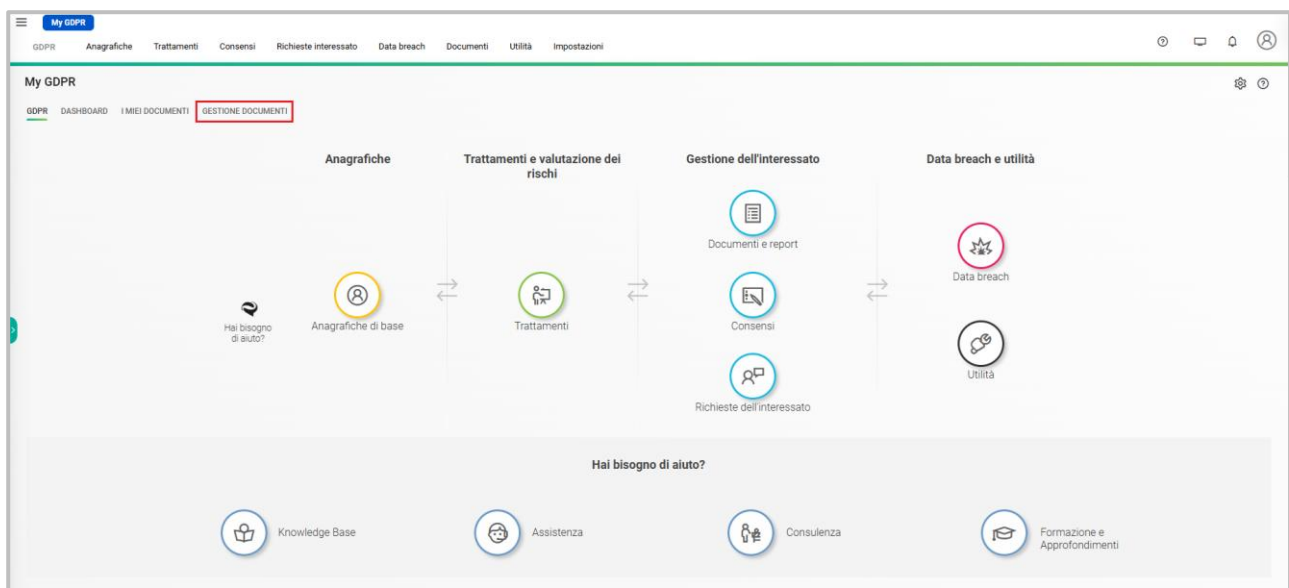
My GDPR

GDPR Anagrafiche Trattamenti Consensi Richieste interessato Data breach Documenti Utilità Impostazioni

My GDPR

GDPR DASHBOARD I MIEI DOCUMENTI GESTIONE DOCUMENTI

Anagrafiche

Trattamenti e valutazione dei rischi

Gestione dell'interessato

Data breach e utilità

Hai bisogno di aiuto?

Anagrafiche di base

Trattamenti

Documenti e report

Consensi

Richieste dell'interessato

Data breach

Utilità

Hai bisogno di aiuto?

Knowledge Base

Assistenza

Consulenza

Formazione e Approfondimenti